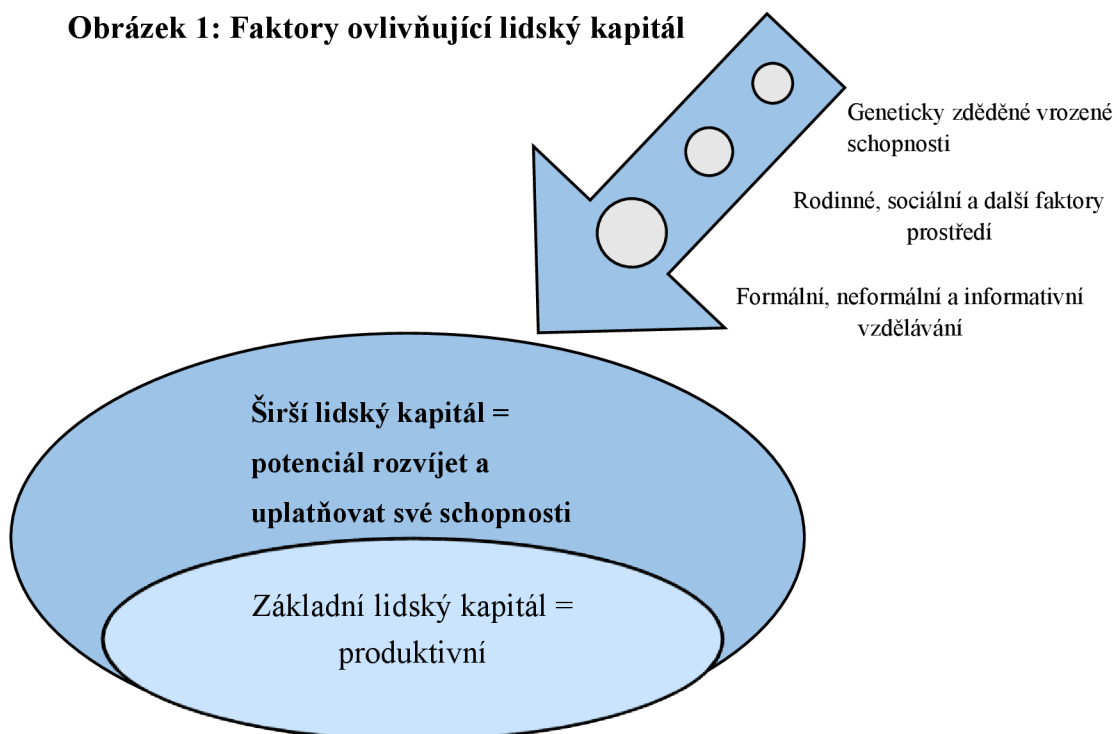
Obrázek 1: Faktory ovlivňující lidský kapitál

Geneticky zděděné vrozené schopnosti

Rodinné, sociální a další faktory prostředí

Formální, neformální a informativní vzdělávání

Širší lidský kapitál = potenciál rozvíjet a uplatňovat své schopnosti

Základní lidský kapitál = produktivní